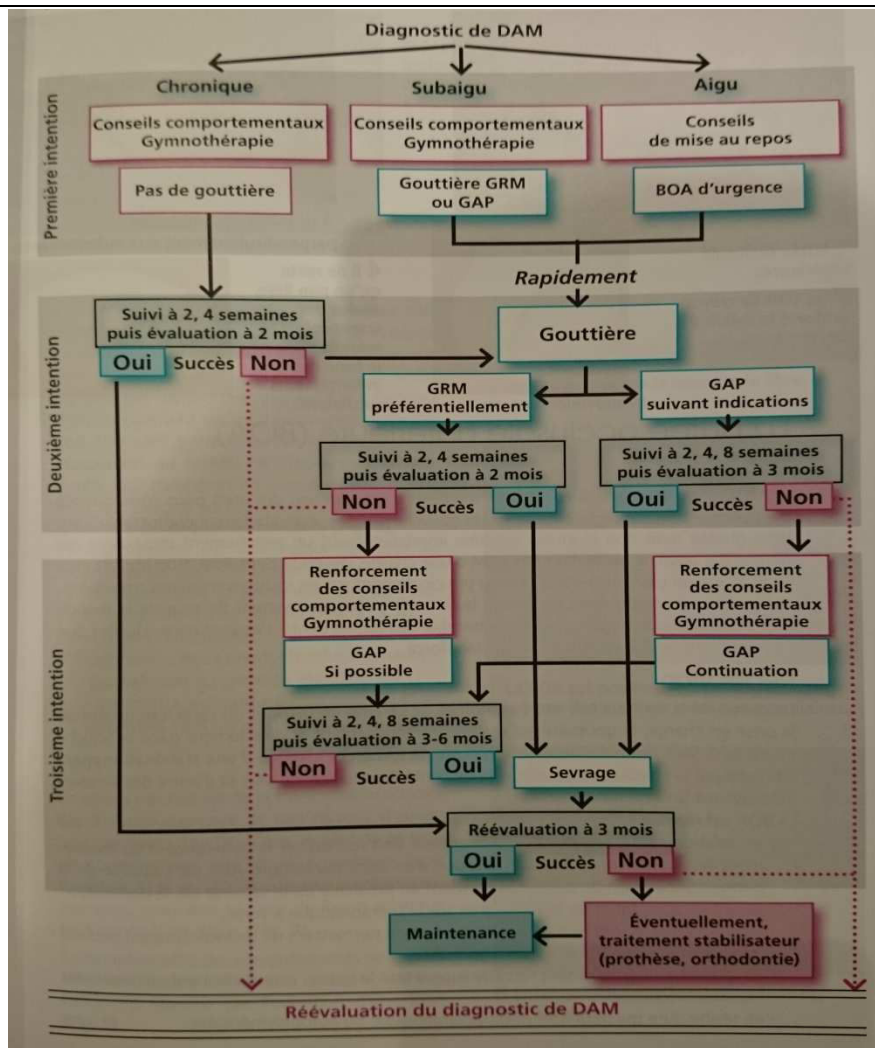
Diagnostic de DAM

Chronique

Subaigu

Aigu

Première intention

Conseils comportementaux Gymnothérapie

Conseils comportementaux Gymnothérapie

Conseils de mise au repos

Pas de gouttière

Gouttière GRM ou GAP

BOA d'urgence

Rapidement

Deuxième intention

Suivi à 2, 4 semaines puis évaluation à 2 mois

Oui Succès Non

Gouttière

GRM préférentiellement

GAP suivant indications

Suivi à 2, 4 semaines puis évaluation à 2 mois

Non Succès Oui

Suivi à 2, 4, 8 semaines puis évaluation à 3 mois

Oui Succès Non

Troisième intention

Renforcement des conseils comportementaux Gymnothérapie

GAP Si possible

Renforcement des conseils comportementaux Gymnothérapie

GAP Continuation

Suivi à 2, 4, 8 semaines puis évaluation à 3-6 mois

Non Succès Oui

Sevrage

Réévaluation à 3 mois

Oui Succès Non

Maintenance

Éventuellement, traitement stabilisateur (prothèse, orthodontie)

Réévaluation du diagnostic de DAM